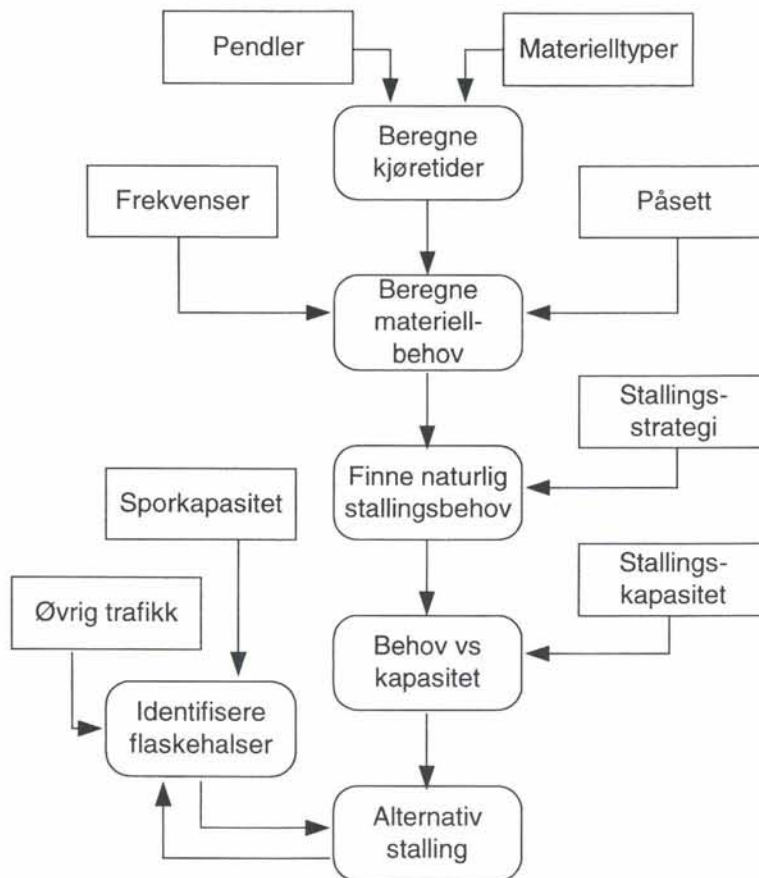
Pendler

Materielltyper

Beregne kjøretider

Frekvenser

Påsett

Beregne materiellbehov

Stallingsstrategi

Sporkapasitet

Finne naturlig stallingsbehov

Stallingskapasitet

Øvrig trafikk

Behov vs kapasitet

Identifisere flaskehalser

Alternativ stalling